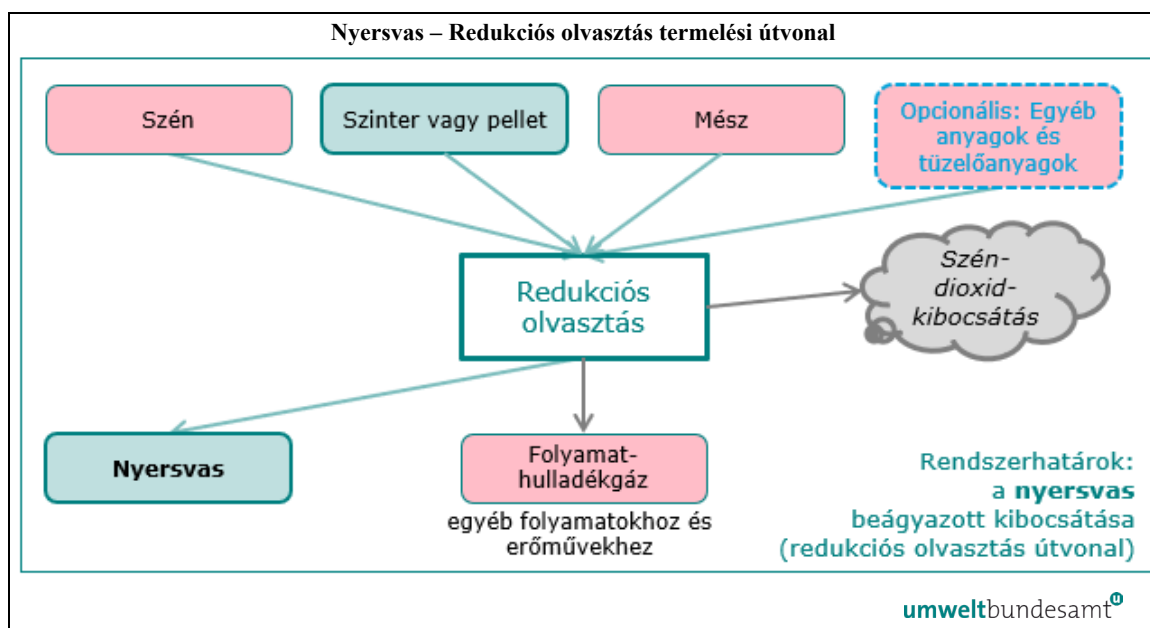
Nyersvas – Redukciós olvasztás termelési útvonal

Szén

Szinter vagy pellet

Mész

Opcionális: Egyéb anyagok és tüzelőanyagok

Redukciós olvasztás

Szén-dioxid-kibocsátás

Nyersvas

Folyamat-hulladékgáz

egyéb folyamatokhoz és erőművekhez

Rendszerhatárok: a nyersvas beágyazott kibocsátása (redukciós olvasztás útvonal)

umweltbundesamt